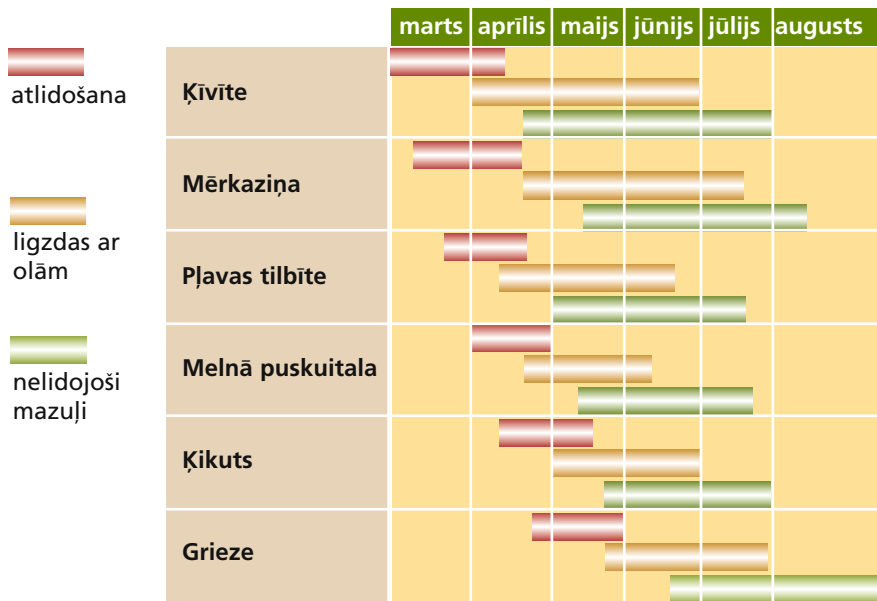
atlidošana

ligzdas ar olām

nelidojoši mazuļi

| | marts | aprīlis | maijs | jūnijs | jūlijs | augusts |
|---|---|---|---|---|---|---|
| Ķīvīte | | | | | | |
| Mērkaziņa | | | | | | |
| Pļavas tilbīte | | | | | | |
| Melnā puskuitala | | | | | | |
| Ķikuts | | | | | | |
| Grieze | | | | | | |